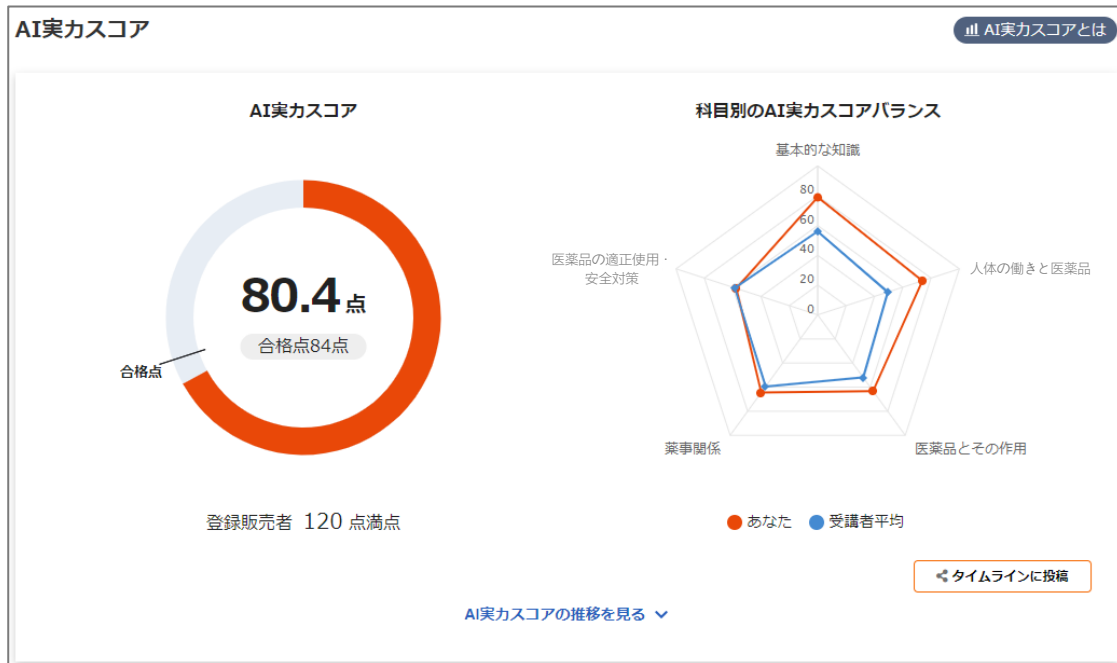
AI実力スコア

AI実力スコアとは

AI実力スコア

80.4点

合格点84点

合格点

登録販売者 120 点満点

科目別のAI実力スコアバランス

基本的な知識

80
60
40
20
0

人体の働きと医薬品

医薬品とその作用

薬事関係

医薬品の適正使用・安全対策

あなた 受講者平均

タイムラインに投稿

AI実力スコアの推移を見る